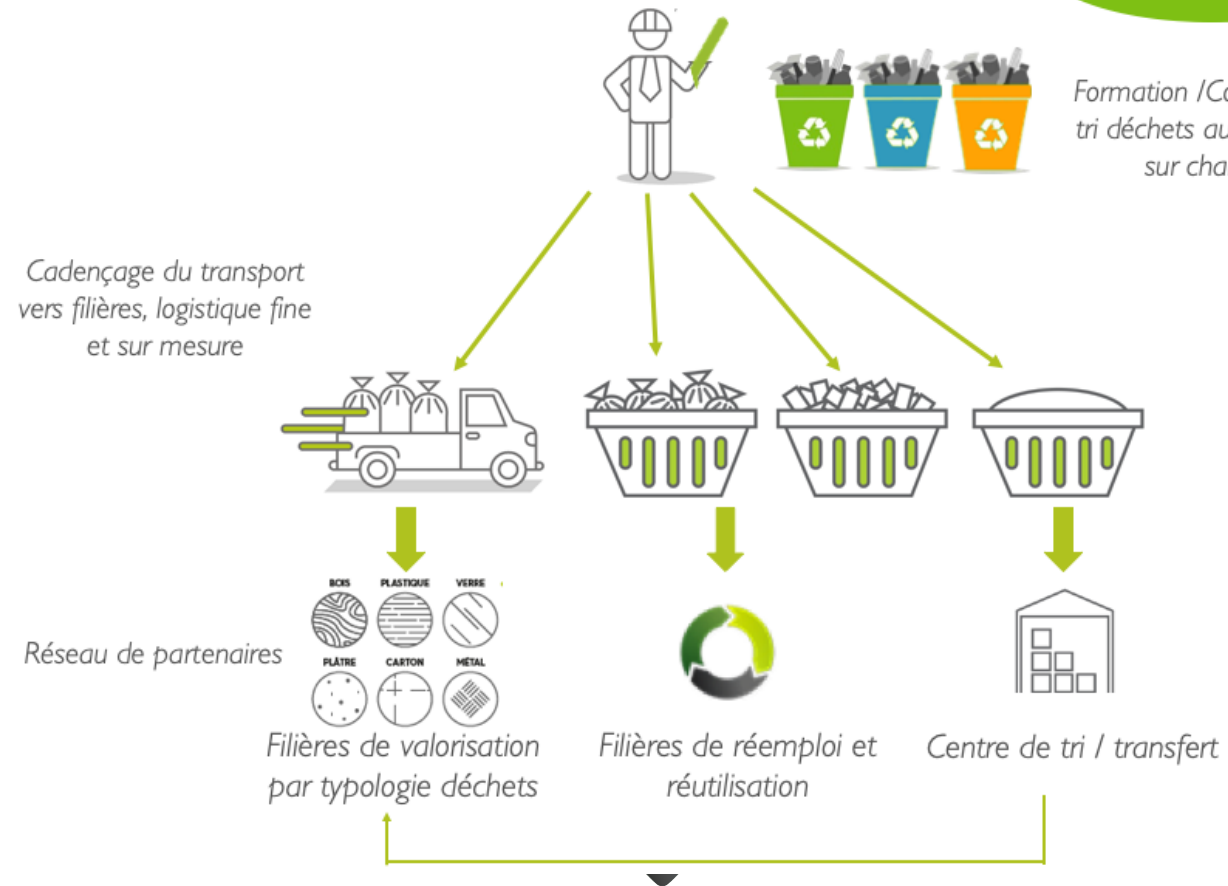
Formation /Co
tri déchets au
sur cha

Cadençage du transport vers filières, logistique fine et sur mesure

BOIS
PLASTIQUE
VERRE
PLÂTRE
CARTON
MÉTAL

Réseau de partenaires

Filières de valorisation par typologie déchets

Filières de réemploi et réutilisation

Centre de tri / transfert